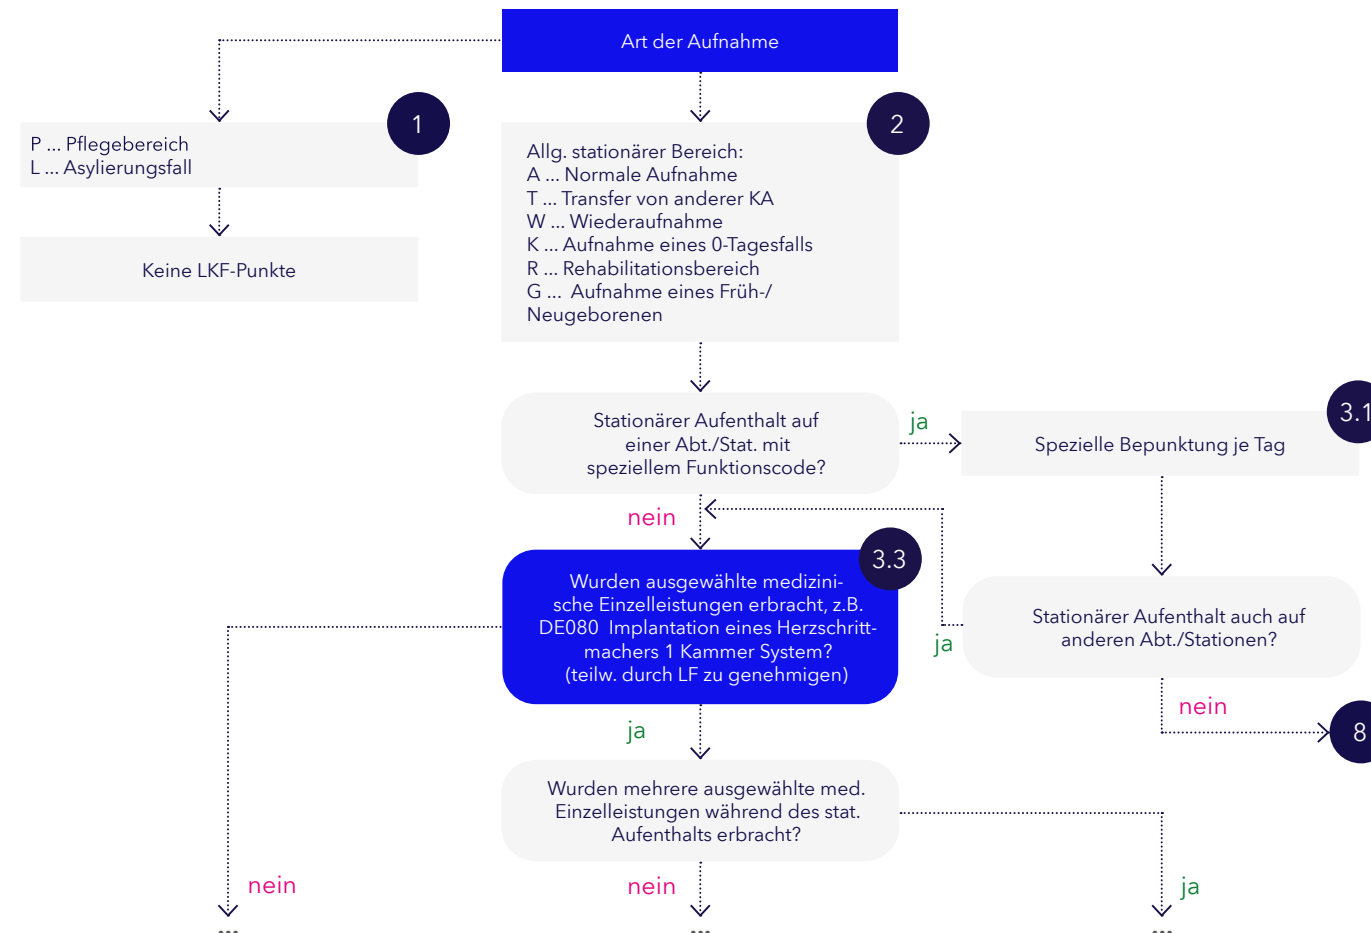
Art der Aufnahme

1

P ... Pflegebereich
L ... Asylierungsfall

Keine LKF-Punkte

2

Allg. stationärer Bereich:
A ... Normale Aufnahme
T ... Transfer von anderer KA
W ... Wiederaufnahme
K ... Aufnahme eines 0-Tagesfalls
R ... Rehabilitationsbereich
G ... Aufnahme eines Früh-/ Neugeborenen

Stationärer Aufenthalt auf einer Abt./Stat. mit speziellem Funktionscode?

ja

3.1

Spezielle Bepunktung je Tag

nein

3.3

Wurden ausgewählte medizinische Einzelleistungen erbracht, z.B. DE080 Implantation eines Herzschrittmachers 1 Kammer System? (teilw. durch LF zu genehmigen)

ja

Stationärer Aufenthalt auch auf anderen Abt./Stationen?

nein

8

ja

Wurden mehrere ausgewählte med. Einzelleistungen während des stat. Aufenthalts erbracht?

nein

nein

ja